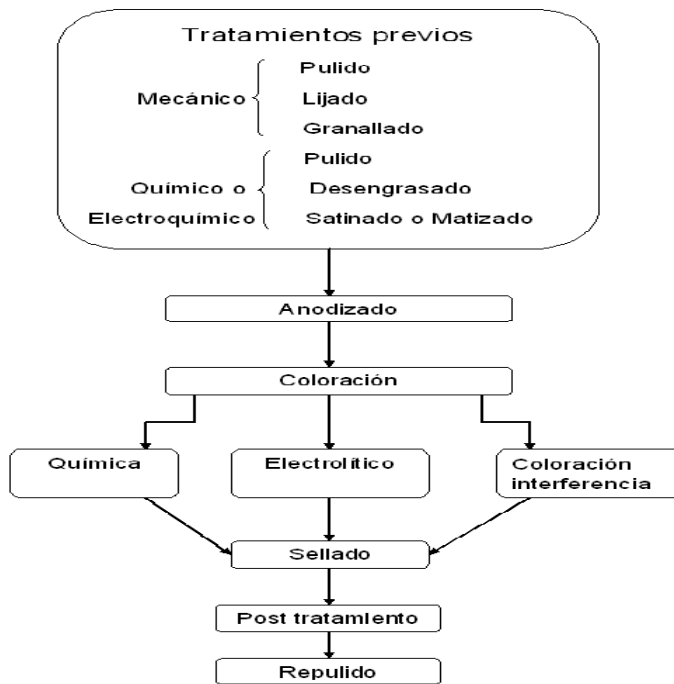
Tratamientos previos

Mecánico
Pulido
Lijado
Granallado

Químico o
Electroquímico
Pulido
Desengrasado
Satinado o Matizado

Anodizado

Coloración

Química

Electrolítico

Coloración interferencia

Sellado

Post tratamiento

Repulido